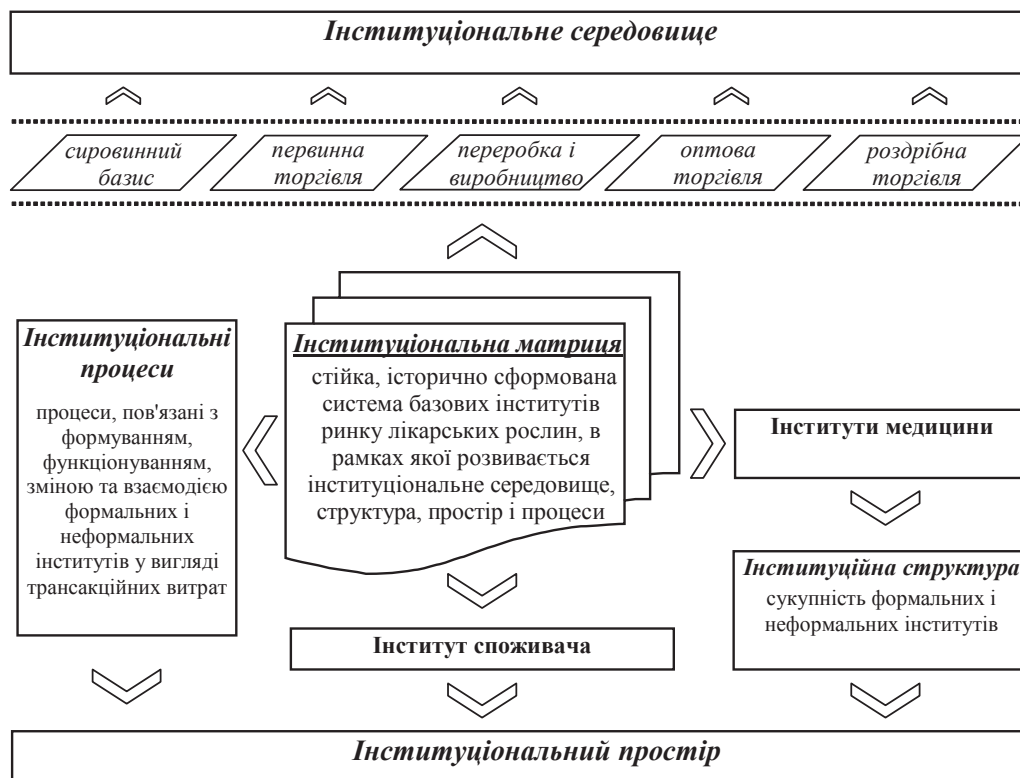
Інституціональне середовище

сировинний базис

первинна торгівля

переробка і виробництво

оптова торгівля

роздрібна торгівля

Інституціональні процеси

процеси, пов'язані з формуванням, функціонуванням, зміною та взаємодією формальних і неформальних інститутів у вигляді трансакційних витрат

Інституціональна матриця

стійка, історично сформована система базових інститутів ринку лікарських рослин, в рамках якої розвивається інституціональне середовище, структура, простір і процеси

Інститути медицини

Інституційна структура

сукупність формальних і неформальних інститутів

Інститут споживача

Інституціональний простір